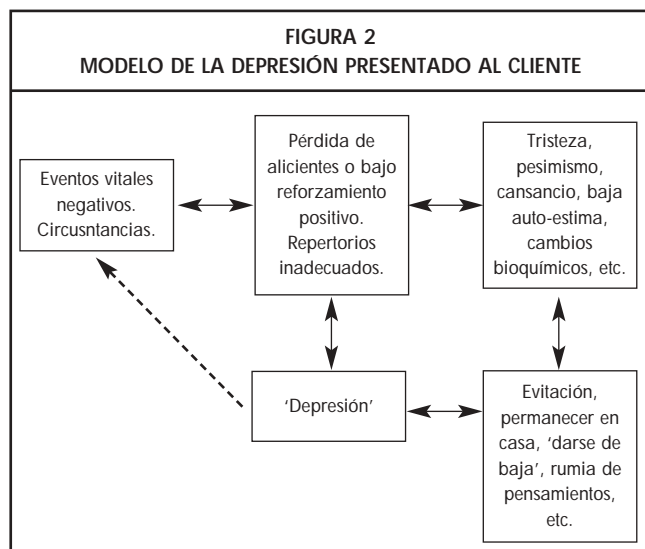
FIGURA 2
MODELO DE LA DEPRESIÓN PRESENTADO AL CLIENTE

Eventos vitales negativos. Circusntancias.

Pérdida de alicientes o bajo reforzamiento positivo. Repertorios inadecuados.

Tristeza, pesimismo, cansancio, baja auto-estima, cambios bioquímicos, etc.

'Depresión'

Evitación, permanecer en casa, 'darse de baja', rumia de pensamientos, etc.